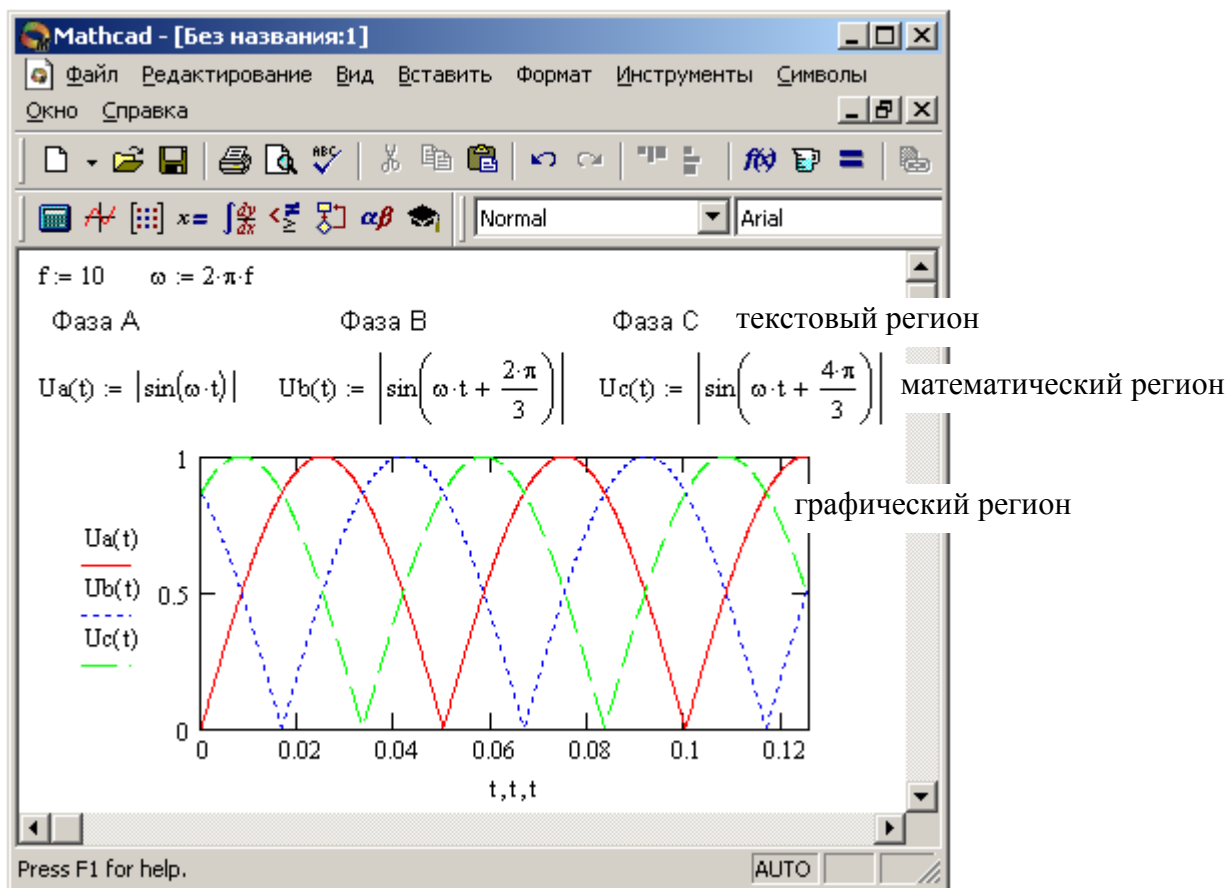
Mathcad - [Без названия:1]

Файл Редактирование Вид Вставить Формат Инструменты Символы
Окно Справка

Normal Arial

$f := 10$ $\omega := 2\cdot\pi\cdot f$

Фаза A Фаза B Фаза C текстовый регион

$Ua(t) := \left|\sin(\omega\cdot t)\right|$ $Ub(t) := \left|\sin\left(\omega\cdot t + \frac{2\cdot\pi}{3}\right)\right|$ $Uc(t) := \left|\sin\left(\omega\cdot t + \frac{4\cdot\pi}{3}\right)\right|$ математический регион

графический регион

1
0.5
0
Ua(t)
Ub(t)
Uc(t)
0 0.02 0.04 0.06 0.08 0.1 0.12
t,t,t

Press F1 for help. AUTO